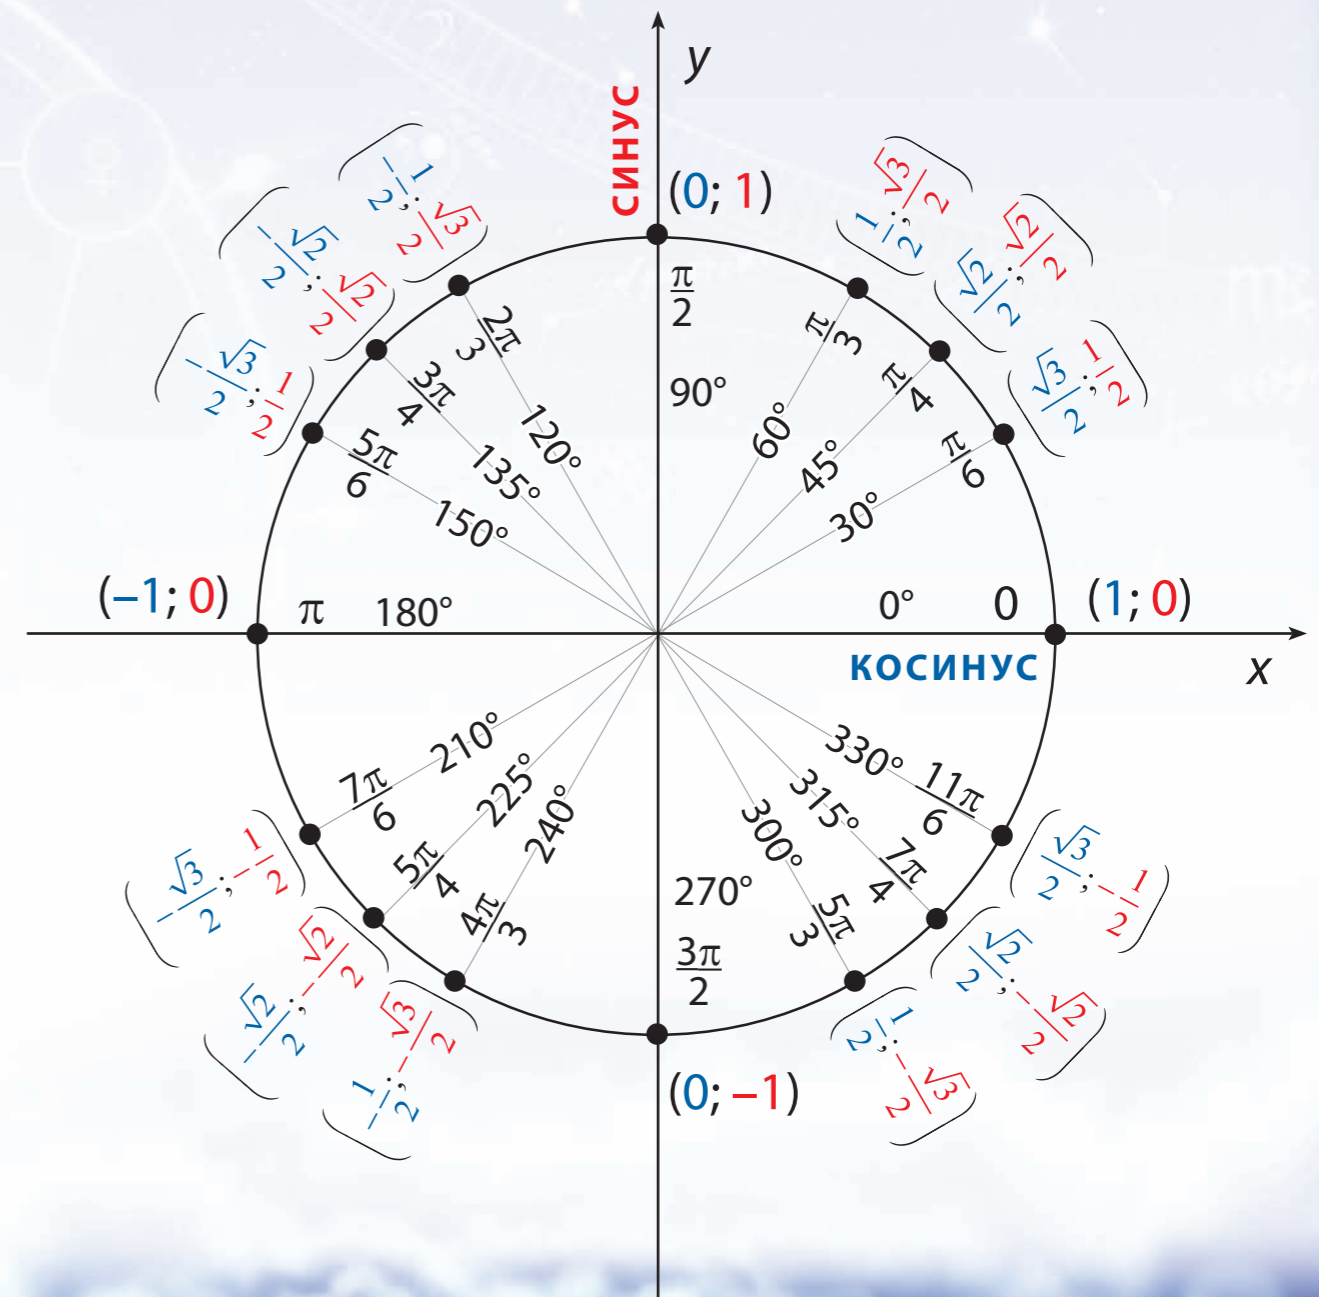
$y$

синус

$(0; 1)$

$\frac{\pi}{2}$

$90°$

$\left(-\frac{1}{2}; \frac{\sqrt{3}}{2}\right)$

$\left(-\frac{\sqrt{2}}{2}; \frac{\sqrt{2}}{2}\right)$

$\left(-\frac{\sqrt{3}}{2}; \frac{1}{2}\right)$

$\left(\frac{1}{2}; \frac{\sqrt{3}}{2}\right)$

$\left(\frac{\sqrt{2}}{2}; \frac{\sqrt{2}}{2}\right)$

$\left(\frac{\sqrt{3}}{2}; \frac{1}{2}\right)$

$\frac{2\pi}{3}$ $120°$

$\frac{3\pi}{4}$ $135°$

$\frac{5\pi}{6}$ $150°$

$\frac{\pi}{3}$ $60°$

$\frac{\pi}{4}$ $45°$

$\frac{\pi}{6}$ $30°$

$(-1; 0)$ $\pi$ $180°$

$0°$ $0$ $(1; 0)$

косинус

$x$

$210°$ $\frac{7\pi}{6}$

$225°$ $\frac{5\pi}{4}$

$240°$ $\frac{4\pi}{3}$

$330°$ $\frac{11\pi}{6}$

$315°$ $\frac{7\pi}{4}$

$300°$ $\frac{5\pi}{3}$

$270°$

$\frac{3\pi}{2}$

$\left(-\frac{\sqrt{3}}{2}; -\frac{1}{2}\right)$

$\left(-\frac{\sqrt{2}}{2}; -\frac{\sqrt{2}}{2}\right)$

$\left(-\frac{1}{2}; -\frac{\sqrt{3}}{2}\right)$

$\left(\frac{\sqrt{3}}{2}; -\frac{1}{2}\right)$

$\left(\frac{\sqrt{2}}{2}; -\frac{\sqrt{2}}{2}\right)$

$\left(\frac{1}{2}; -\frac{\sqrt{3}}{2}\right)$

$(0; -1)$